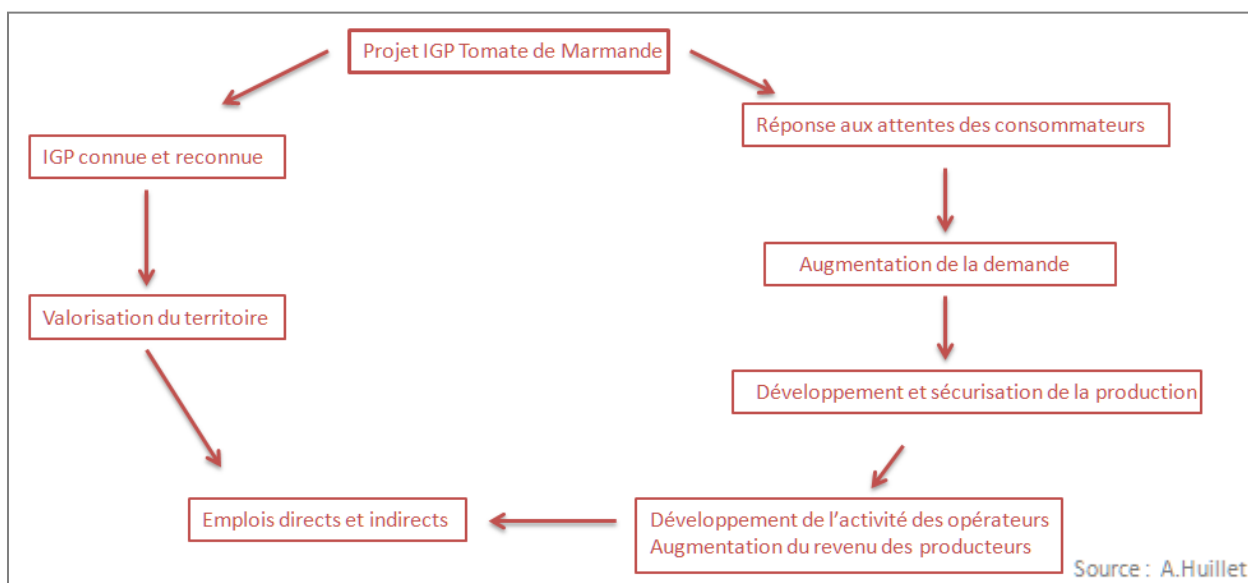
Projet IGP Tomate de Marmande

IGP connue et reconnue

Valorisation du territoire

Emplois directs et indirects

Réponse aux attentes des consommateurs

Augmentation de la demande

Développement et sécurisation de la production

Développement de l'activité des opérateurs
Augmentation du revenu des producteurs

Source : A.Huillet